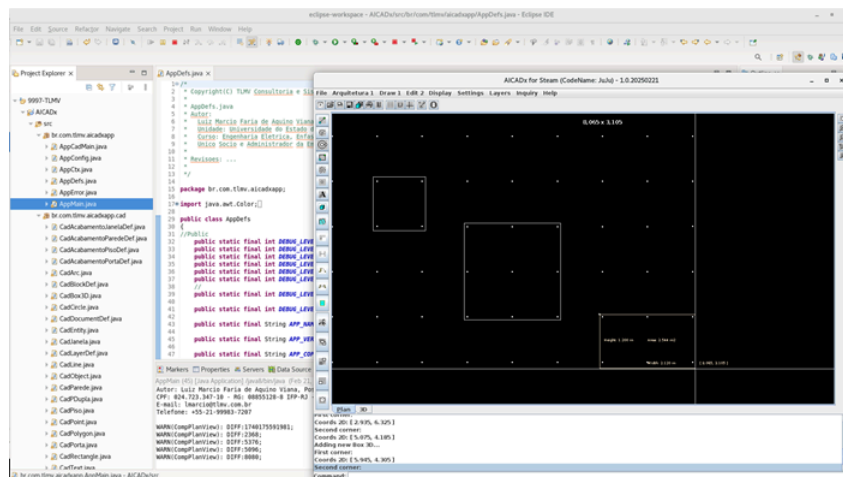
eclipse-workspace - AICADx/src/br/com/tlmv/aicadxapp/AppDefs.java - Eclipse IDE

File Edit Source Refactor Navigate Search Project Run Window Help

Project Explorer

9997-TLMV
AICADx
src
br.com.tlmv.aicadxapp
AppCadMain.java
AppConfig.java
AppCtx.java
AppDefs.java
AppError.java
AppMain.java
br.com.tlmv.aicadxapp.cad
CadAcabamentoJanelaDef.java
CadAcabamentoParedeDef.java
CadAcabamentoPisoDef.java
CadAcabamentoPortaDef.java
CadArc.java
CadBlockDef.java
CadBox3D.java
CadCircle.java
CadDocumentDef.java
CadEntity.java
CadJanela.java
CadLayerDef.java
CadLine.java
CadObject.java
CadParede.java
CadPDupla.java
CadPiso.java
CadPoint.java
CadPolygon.java
CadPorta.java
CadRectangle.java
CadText.java

br.com.tlmv.aicadxapp.AppMain.java - AICADx/src

AppDefs.java

1 /*
2 * Copyright(C) TLMV Consultoria e Sis
3 *
4 * AppDefs.java
5 * Autor:
6 * Luiz Marcio Faria de Aquino Viana
7 * Unidade: Universidade do Estado
8 * Curso: Engenharia Eletrica, Enfa
9 * Unico Socio e Administrador da E
10 *
11 * Revisoes: ...
12 *
13 */
14
15 package br.com.tlmv.aicadxapp;
16
17 import java.awt.Color;
28
29 public class AppDefs
30 {
31 //Public
32 public static final int DEBUG_LEVE
33 public static final int DEBUG_LEVE
34 public static final int DEBUG_LEVE
35 public static final int DEBUG_LEVE
36 public static final int DEBUG_LEVE
37 public static final int DEBUG_LEVE
38 //
39 public static final int DEBUG_LEVE
40
41 public static final int DEBUG_LEVE
42
43 public static final String APP_NAM
44
45 public static final String APP_VER
46
47 public static final String APP_COM

Markers Properties Servers Data Source

AppMain (45) [Java Application] /java8/bin/java (Feb 2)
Autor: Luiz Marcio Faria de Aquino Viana, Po
CPF: 024.723.347-10 - RG: 08855128-8 IFP-RJ
E-mail: lmarcio@tlmv.com.br
Telefone: +55-21-99983-7207

WARN(CompPlanView): DIFF:1740175591981;
WARN(CompPlanView): DIFF:2368;
WARN(CompPlanView): DIFF:5376;
WARN(CompPlanView): DIFF:5096;
WARN(CompPlanView): DIFF:8080;

AICADx for Steam (CodeName: JuJu) - 1.0.20250221

File Arquitetura 1 Draw 1 Edit 2 Display Settings Layers Inquiry Help

0.065 x 3.105

Plan 3D

Coords 2D: [ 2.935, 6.325 ]
Second corner:
Coords 2D: [ 5.075, 4.185 ]
Adding new Box 3D...
First corner:
Coords 2D: [ 5.945, 4.305 ]
Second corner:
Command: